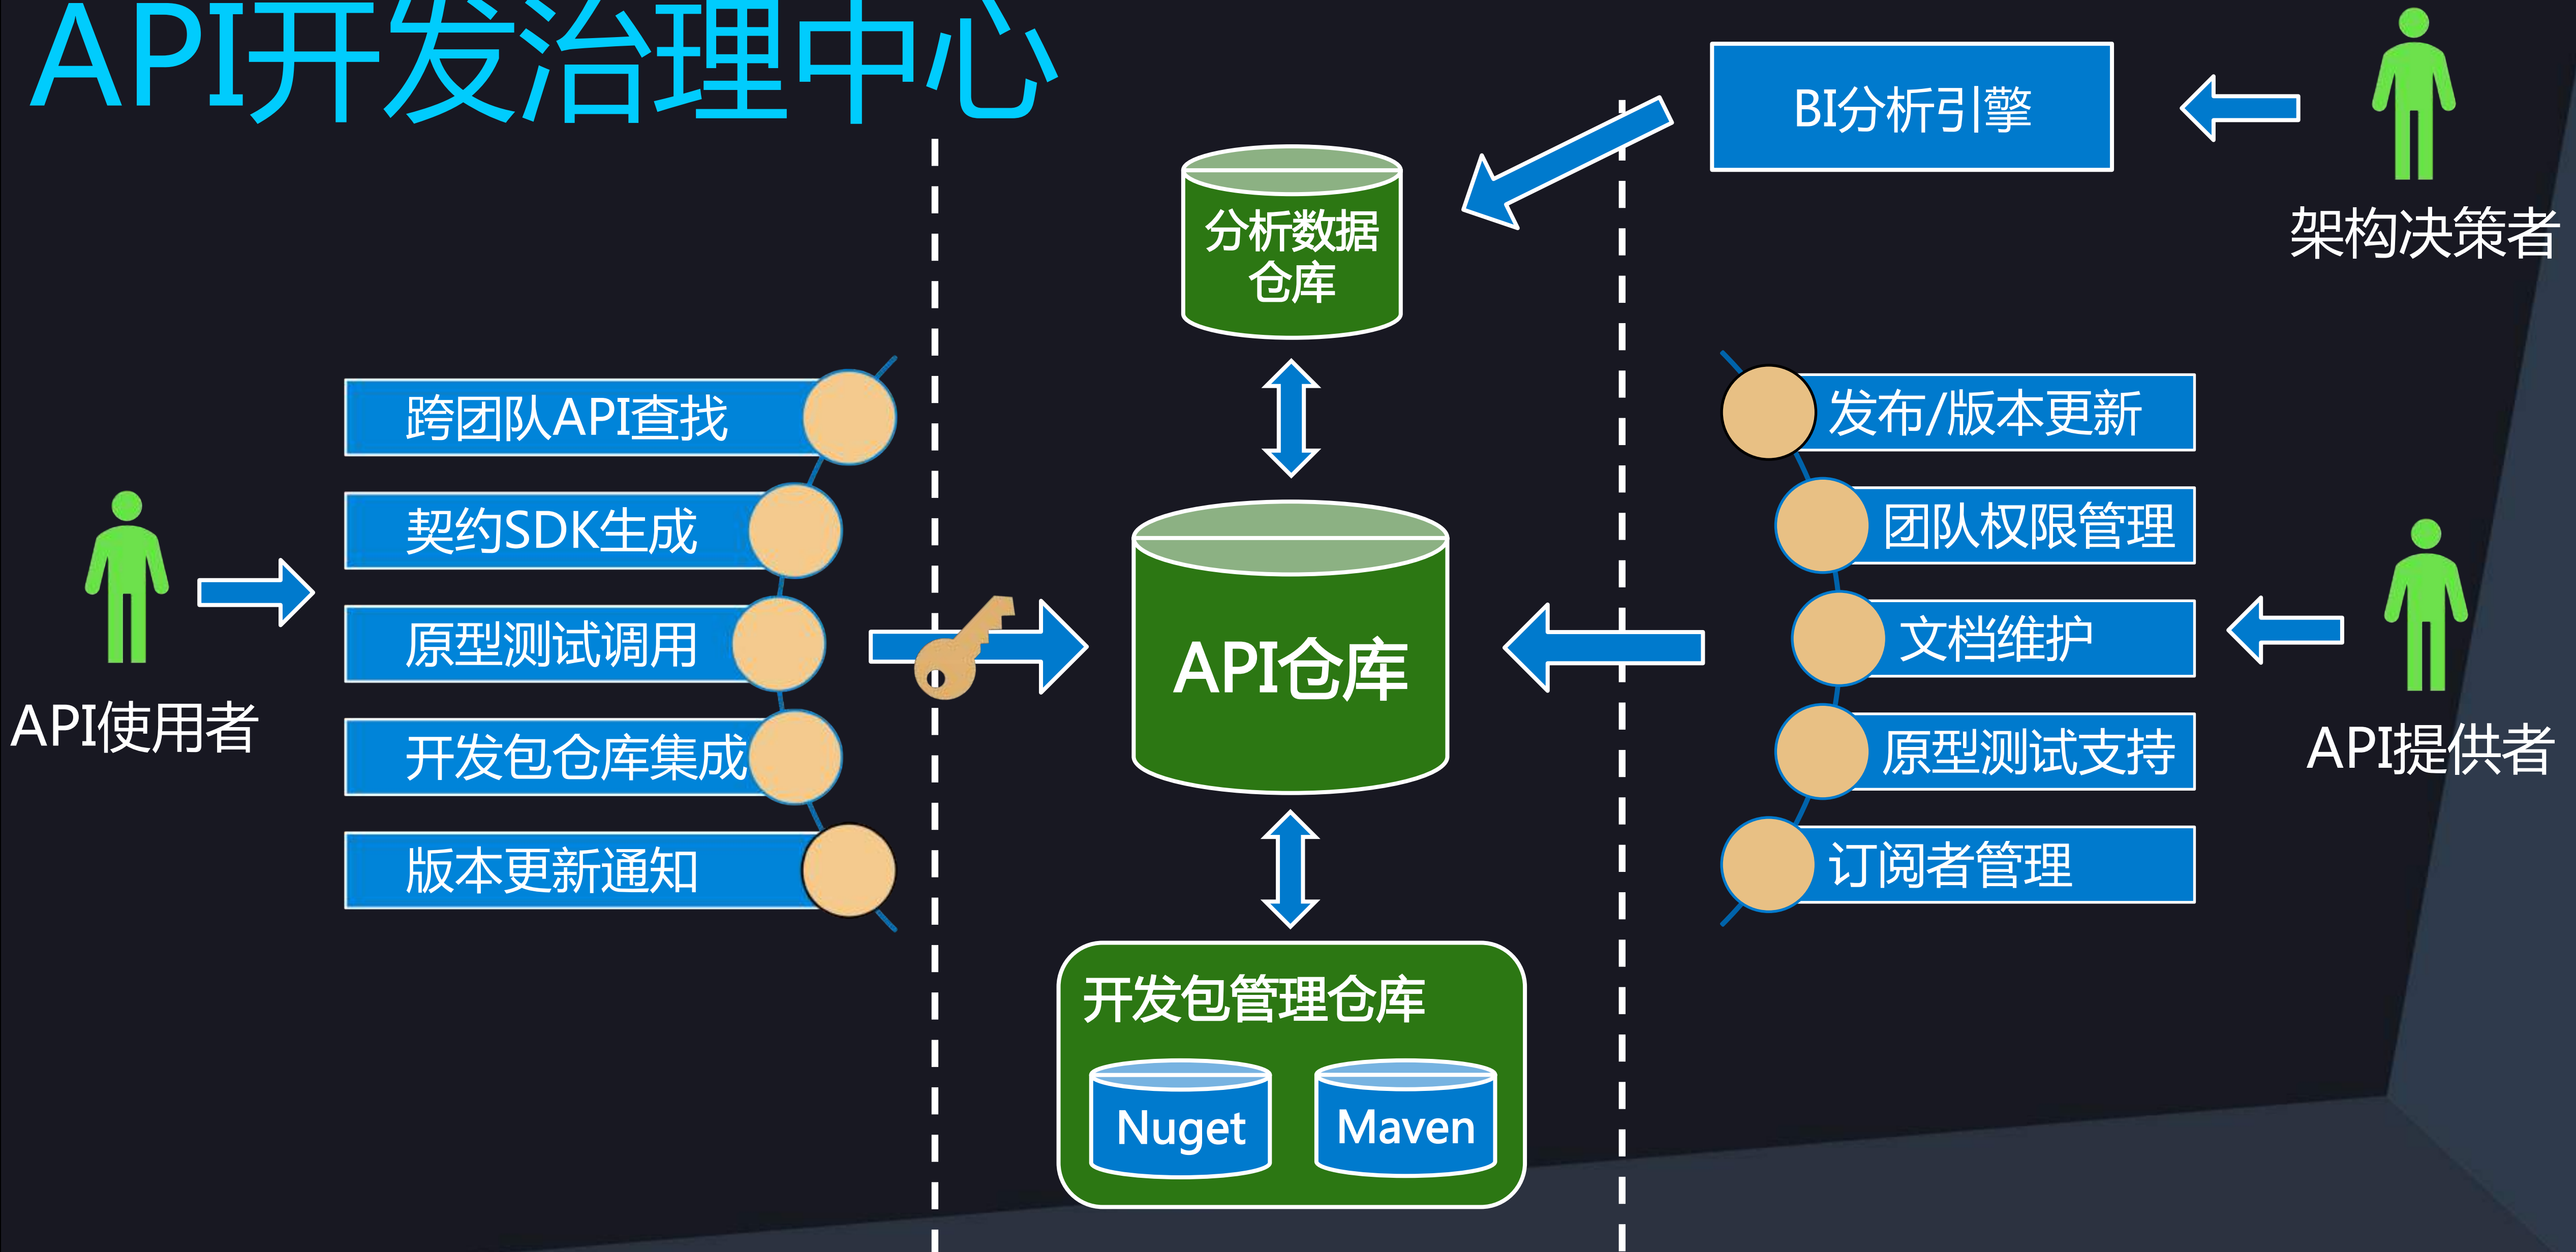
API开发治理中心

BI分析引擎

架构决策者

分析数据仓库

跨团队API查找
契约SDK生成
原型测试调用
开发包仓库集成
版本更新通知

API使用者

API仓库

发布/版本更新
团队权限管理
文档维护
原型测试支持
订阅者管理

API提供者

开发包管理仓库
Nuget
Maven